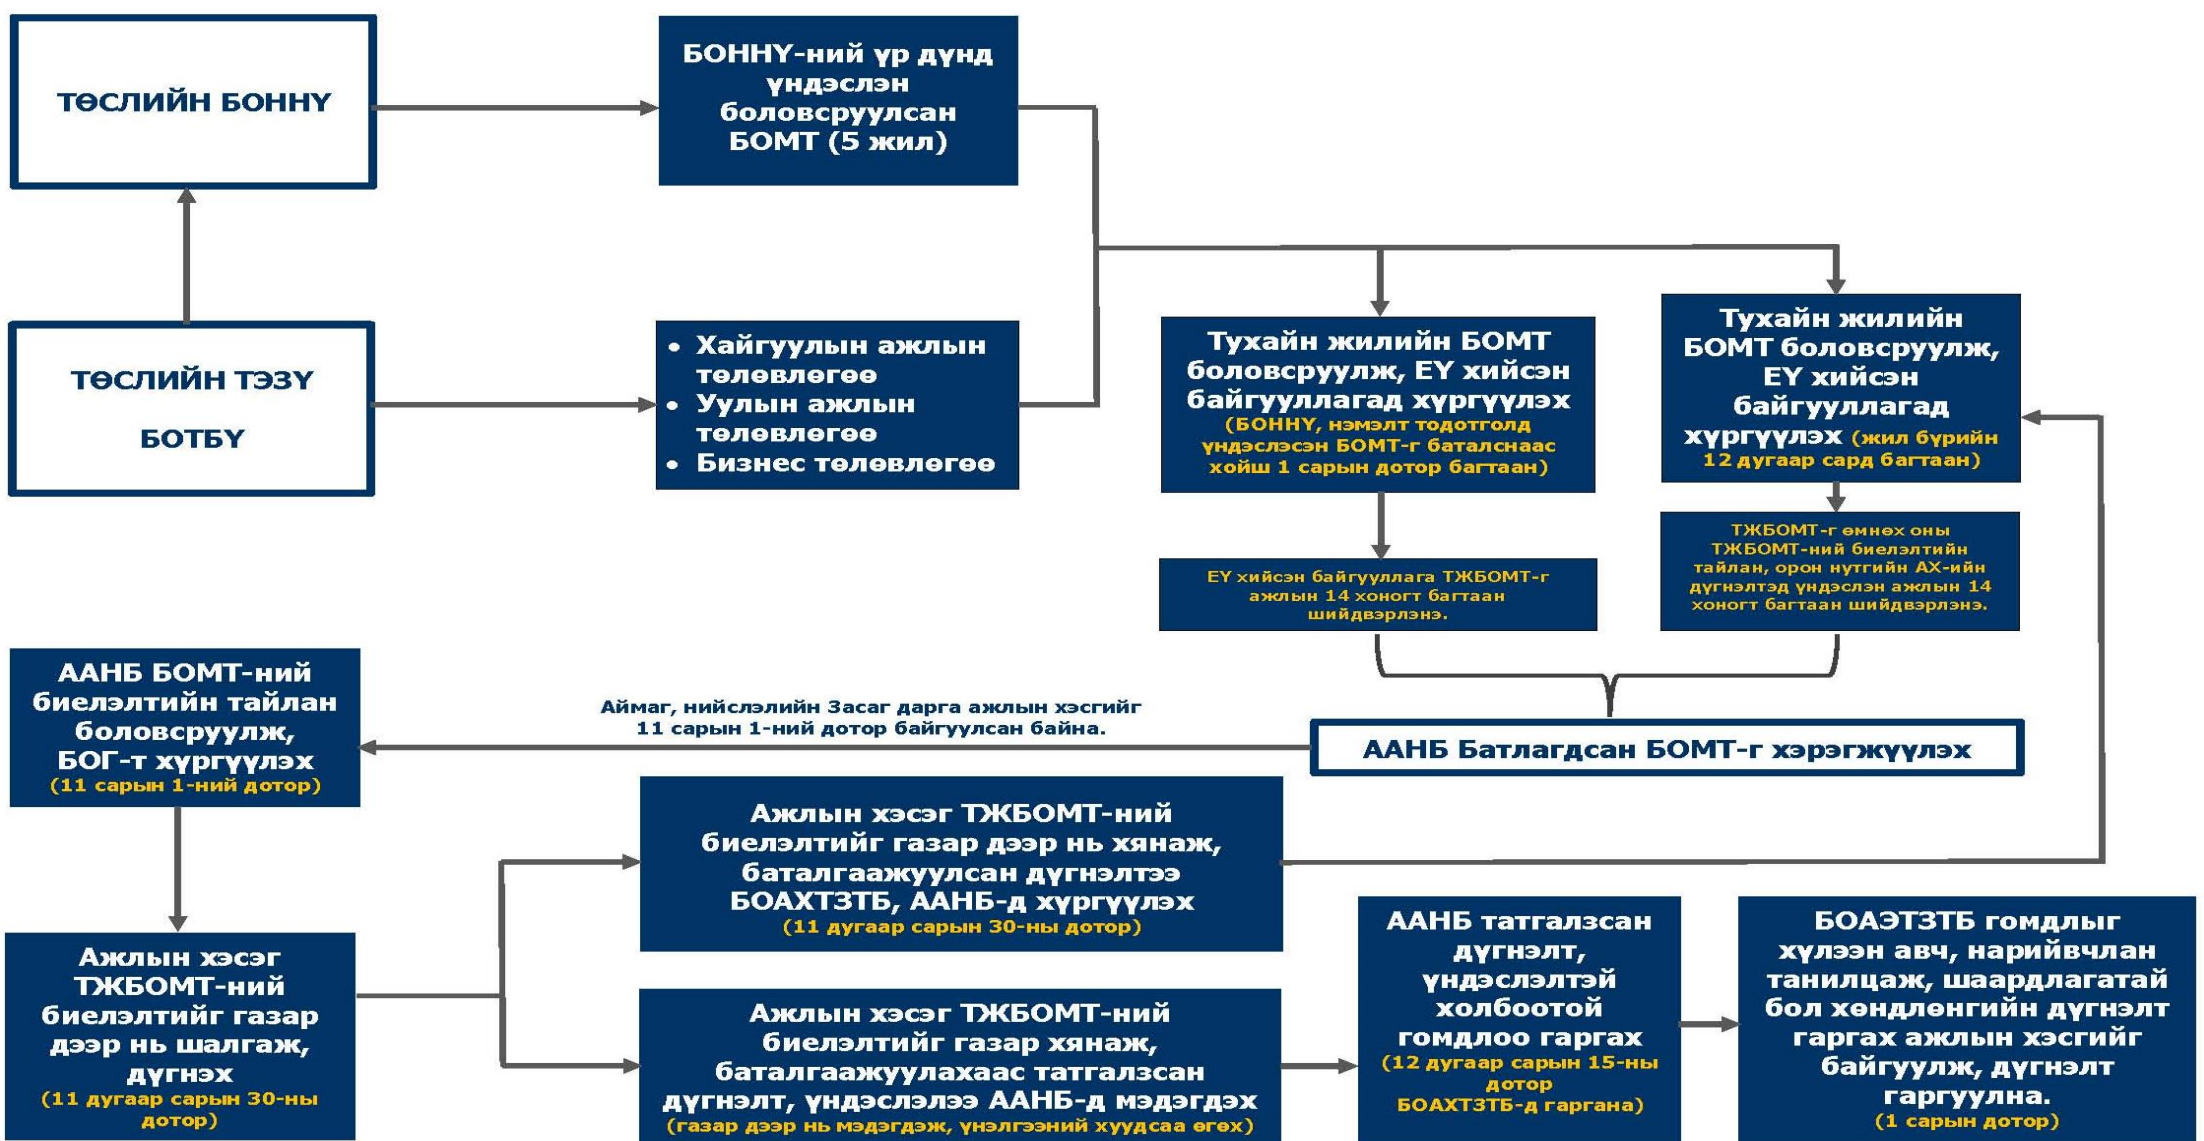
ТӨСЛИЙН БОННҮ

БОННҮ-ний үр дүнд үндэслэн боловсруулсан БОМТ (5 жил)

ТӨСЛИЙН ТЭЗҮ

БОТБҮ

• Хайгуулын ажлын төлөвлөгөө
• Уулын ажлын төлөвлөгөө
• Бизнес төлөвлөгөө

Тухайн жилийн БОМТ боловсруулж, ЕҮ хийсэн байгууллагад хүргүүлэх (БОННҮ, нэмэлт тодотгол үндэслэсэн БОМТ-г баталснаас хойш 1 сарын дотор багтаан)

Тухайн жилийн БОМТ боловсруулж, ЕҮ хийсэн байгууллагад хүргүүлэх (жил бүрийн 12 дугаар сард багтаан)

ЕҮ хийсэн байгууллага ТЖБОМТ-г ажлын 14 хоногт багтаан шийдвэрлэнэ.

ТЖБОМТ-г өмнөх оны ТЖБОМТ-ний биелэлтийн тайлан, орон нутгийн АХ-ийн дүгнэлтэд үндэслэн ажлын 14 хоногт багтаан шийдвэрлэнэ.

ААНБ БОМТ-ний биелэлтийн тайлан боловсруулж, БОГ-т хүргүүлэх (11 сарын 1-ний дотор)

Аймаг, нийслэлийн Засаг дарга ажлын хэсгийг 11 сарын 1-ний дотор байгуулсан байна.

ААНБ Батлагдсан БОМТ-г хэрэгжүүлэх

Ажлын хэсэг ТЖБОМТ-ний биелэлтийг газар дээр нь хянаж, баталгаажуулсан дүгнэлтээ БОАХТЗТБ, ААНБ-д хүргүүлэх (11 дугаар сарын 30-ны дотор)

Ажлын хэсэг ТЖБОМТ-ний биелэлтийг газар дээр нь шалгаж, дүгнэх (11 дугаар сарын 30-ны дотор)

Ажлын хэсэг ТЖБОМТ-ний биелэлтийг газар хянаж, баталгаажуулахаас татгалзсан дүгнэлт, үндэслэлээ ААНБ-д мэдэгдэх (газар дээр нь мэдэгдэж, үнэлгээний хуудсаа өгөх)

ААНБ татгалзсан дүгнэлт, үндэслэлтэй холбоотой гомдлоо гаргах (12 дугаар сарын 15-ны дотор БОАХТЗТБ-д гаргана)

БОАЭТЗТБ гомдлыг хүлээн авч, нарийвчлан танилцаж, шаардлагатай бол хөндлөнгийн дүгнэлт гаргах ажлын хэсгийг байгуулж, дүгнэлт гаргуулна. (1 сарын дотор)